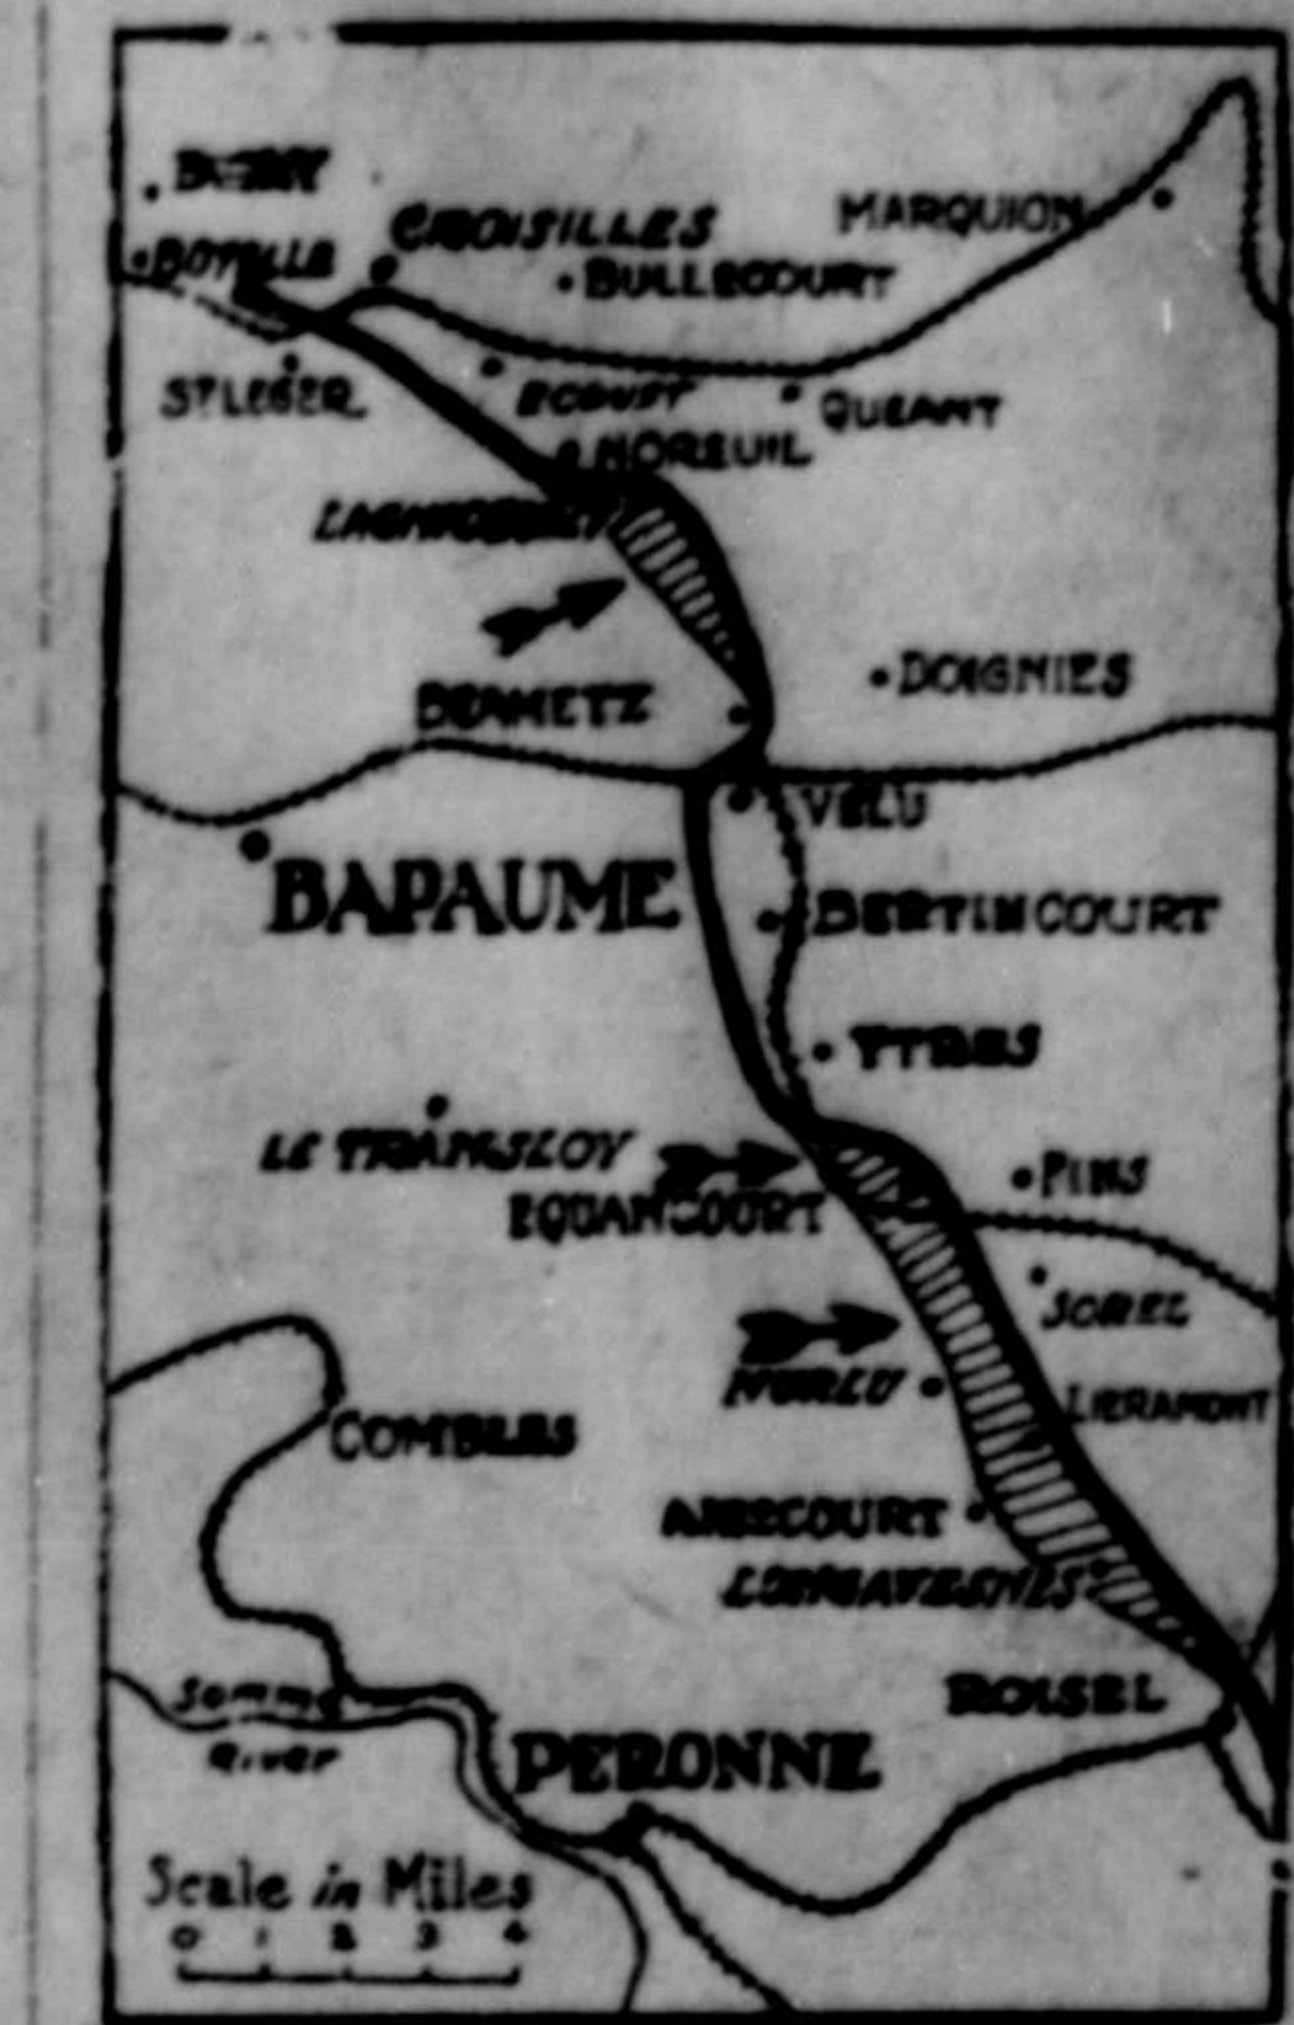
BURY

BOYELLE

CROISILLES

MARQUION

BULLECOURT

ST LEGER

ECOUST

QUEANT

NOREUIL

LAGNICOURT

DOIGNIES

BEAUMETZ

VELU

BAPAUME

BERTINCOURT

YTRES

LE TRANSLOY

PINS

EQUANCOURT

SOREL

NURLU

LIERAMONT

COMBLES

AIZECOURT

LONGAVESNES

ROISEL

Somme River

PERONNE

Scale in Miles

0 1 2 3 4